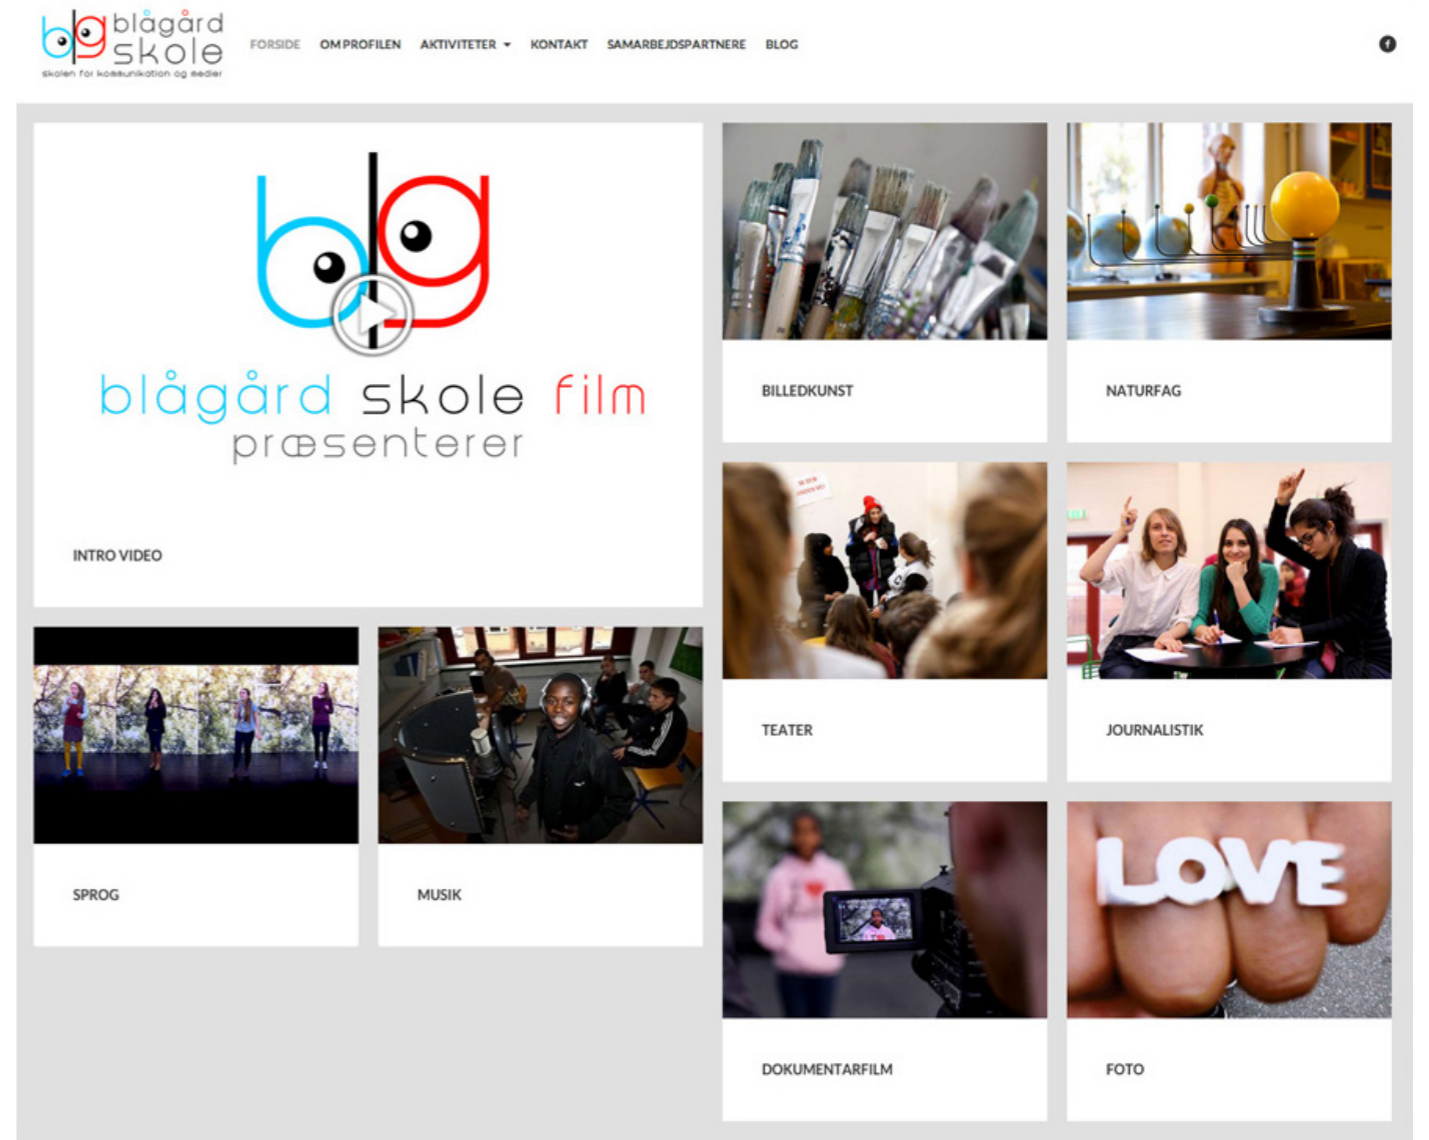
blågård skole
skolen for kommunikation og medier

FORSIDE OM PROFILEN AKTIVITETER KONTAKT SAMARBEJDSPARTNERE BLOG

blågård skole film
præsenterer

INTRO VIDEO

BILLEDKUNST

NATURFAG

TEATER

JOURNALISTIK

SPROG

MUSIK

DOKUMENTARFILM

LOVE

FOTO